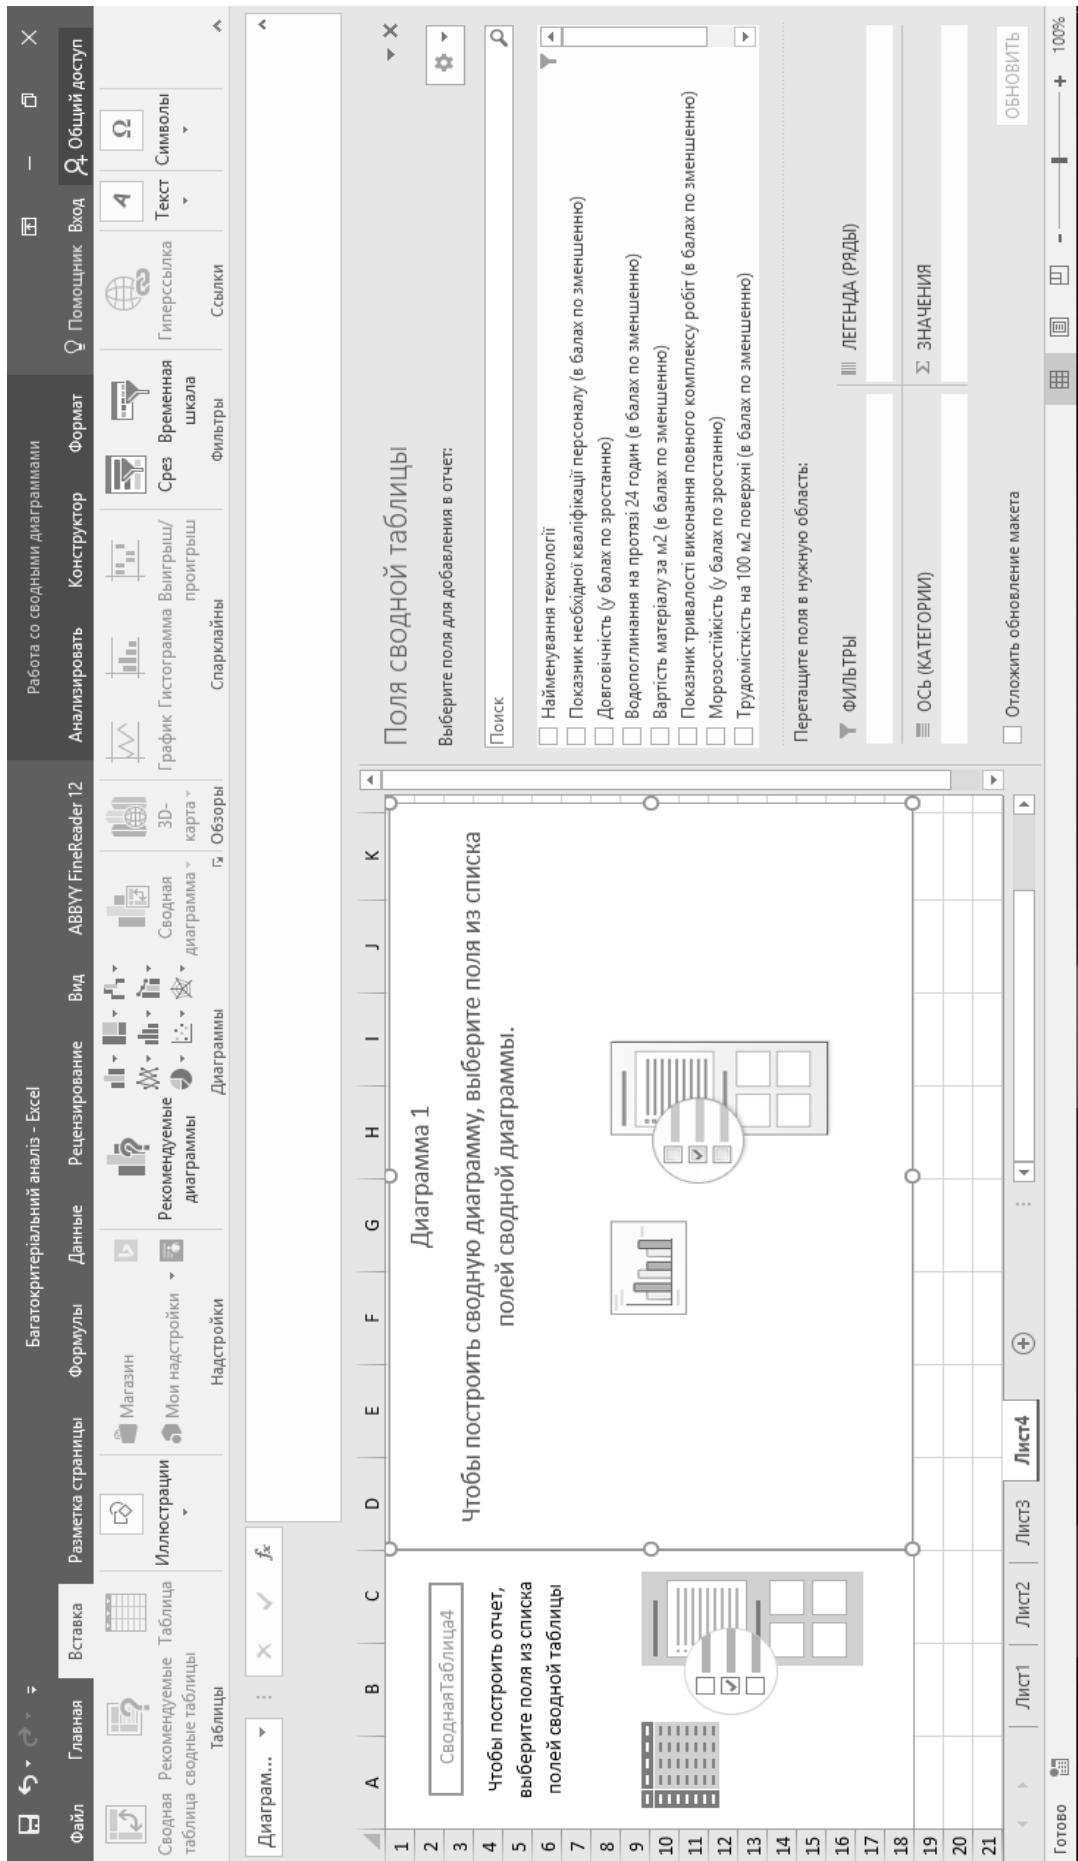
Багатокритеріальний аналіз - Excel
Работа со сводными диаграммами

Файл Главная Вставка Разметка страницы Формулы Данные Рецензирование Вид ABBYY FineReader 12 Анализировать Конструктор Формат Помощник Вход Общий доступ

Сводная таблица Рекомендуемые сводные таблицы Таблица
Таблицы
Иллюстрации
Магазин
Мои надстройки
Надстройки
Рекомендуемые диаграммы
Диаграммы
Сводная диаграмма
3D-карта
Обзоры
График Гистограмма Выигрыш/проигрыш
Спарклайны
Срез Временная шкала
Фильтры
Гиперссылка
Ссылки
Текст
Символы

Диаграм...
$f_x$

A B C D E F G H I J K

СводнаяТаблица4
Чтобы построить отчет, выберите поля из списка полей сводной таблицы

Диаграмма 1
Чтобы построить сводную диаграмму, выберите поля из списка полей сводной диаграммы.

1 2 3 4 5 6 7 8 9 10 11 12 13 14 15 16 17 18 19 20 21

Лист1 Лист2 Лист3 Лист4

Поля сводной таблицы
Выберите поля для добавления в отчет:
Поиск
Найменування технології
Показник необхідної кваліфікації персоналу (в балах по зменшенню)
Довговічність (у балах по зростанню)
Водопоглинання на протязі 24 годин (в балах по зменшенню)
Вартість матеріалу за м2 (в балах по зменшенню)
Показник тривалості виконання повного комплексу робіт (в балах по зменшенню)
Морозостійкість (у балах по зростанню)
Трудомісткість на 100 м2 поверхні (в балах по зменшенню)

Перетащите поля в нужную область:
ФИЛЬТРЫ
ЛЕГЕНДА (РЯДЫ)
ОСЬ (КАТЕГОРИИ)
Σ ЗНАЧЕНИЯ

Отложить обновление макета
ОБНОВИТЬ

Готово
100%